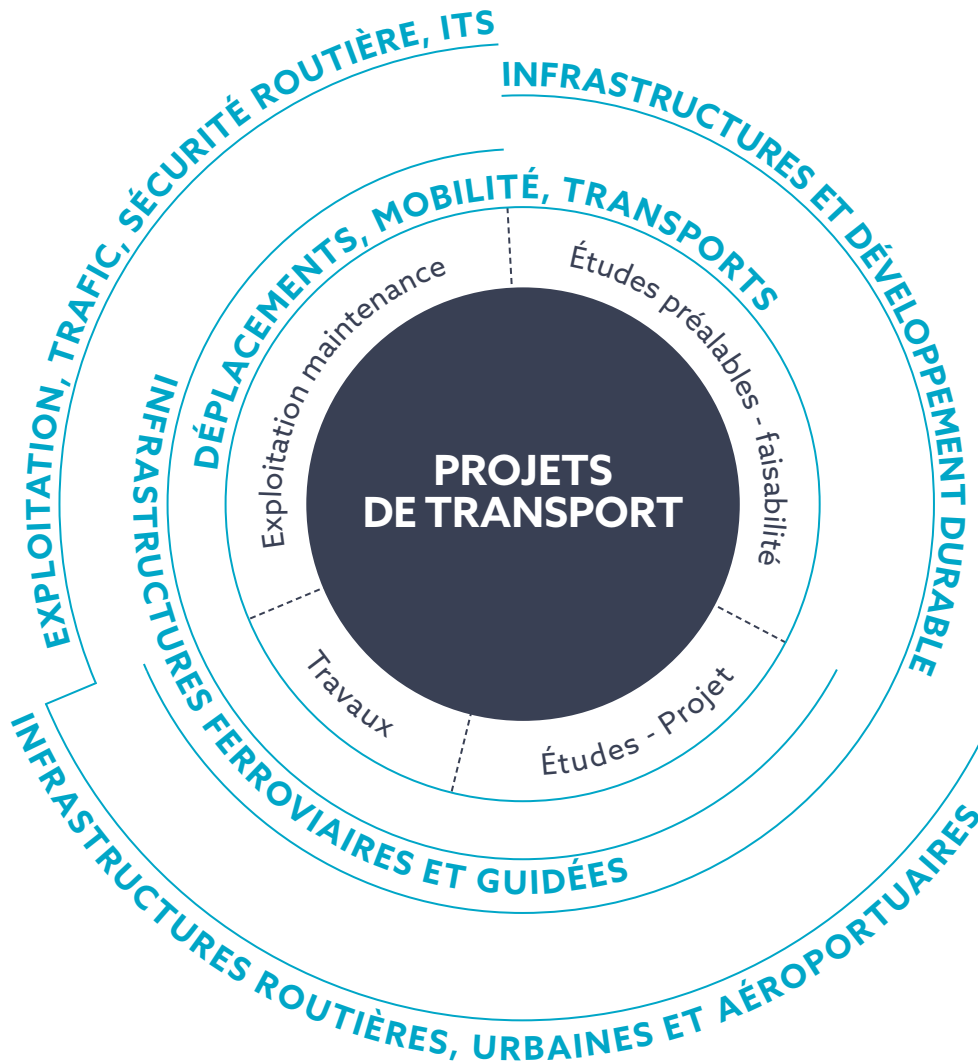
PROJETS DE TRANSPORT

Études préalables - faisabilité

Études - Projet

Travaux

Exploitation maintenance

DÉPLACEMENTS, MOBILITÉ, TRANSPORTS

INFRASTRUCTURES FERROVIAIRES ET GUIDÉES

EXPLOITATION, TRAFIC, SÉCURITÉ ROUTIÈRE, ITS

INFRASTRUCTURES ET DÉVELOPPEMENT DURABLE

INFRASTRUCTURES ROUTIÈRES, URBAINES ET AÉROPORTUAIRES